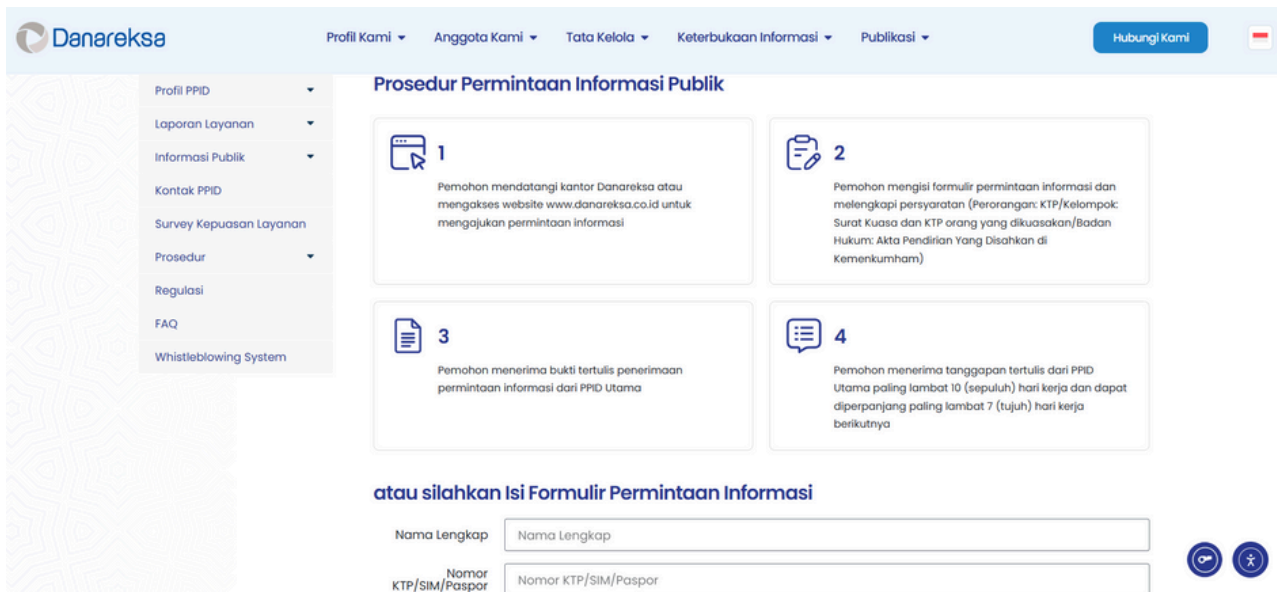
Danareksa

Profil Kami ▾ Anggota Kami ▾ Tata Kelola ▾ Keterbukaan Informasi ▾ Publikasi ▾

Hubungi Kami

Profil PPID
Laporan Layanan
Informasi Publik
Kontak PPID
Survey Kepuasan Layanan
Prosedur
Regulasi
FAQ
Whistleblowing System

Prosedur Permintaan Informasi Publik

1

Pemohon mendatangi kantor Danareksa atau mengakses website www.danareksa.co.id untuk mengajukan permintaan informasi

2

Pemohon mengisi formulir permintaan informasi dan melengkapi persyaratan (Perorangan: KTP/Kelompok: Surat Kuasa dan KTP orang yang dikuasakan/Badan Hukum: Akta Pendirian Yang Disahkan di Kemenkumham)

3

Pemohon menerima bukti tertulis penerimaan permintaan informasi dari PPID Utama

4

Pemohon menerima tanggapan tertulis dari PPID Utama paling lambat 10 (sepuluh) hari kerja dan dapat diperpanjang paling lambat 7 (tujuh) hari kerja berikutnya

atau silahkan Isi Formulir Permintaan Informasi

Nama Lengkap | Nama Lengkap

Nomor KTP/SIM/Paspor | Nomor KTP/SIM/Paspor